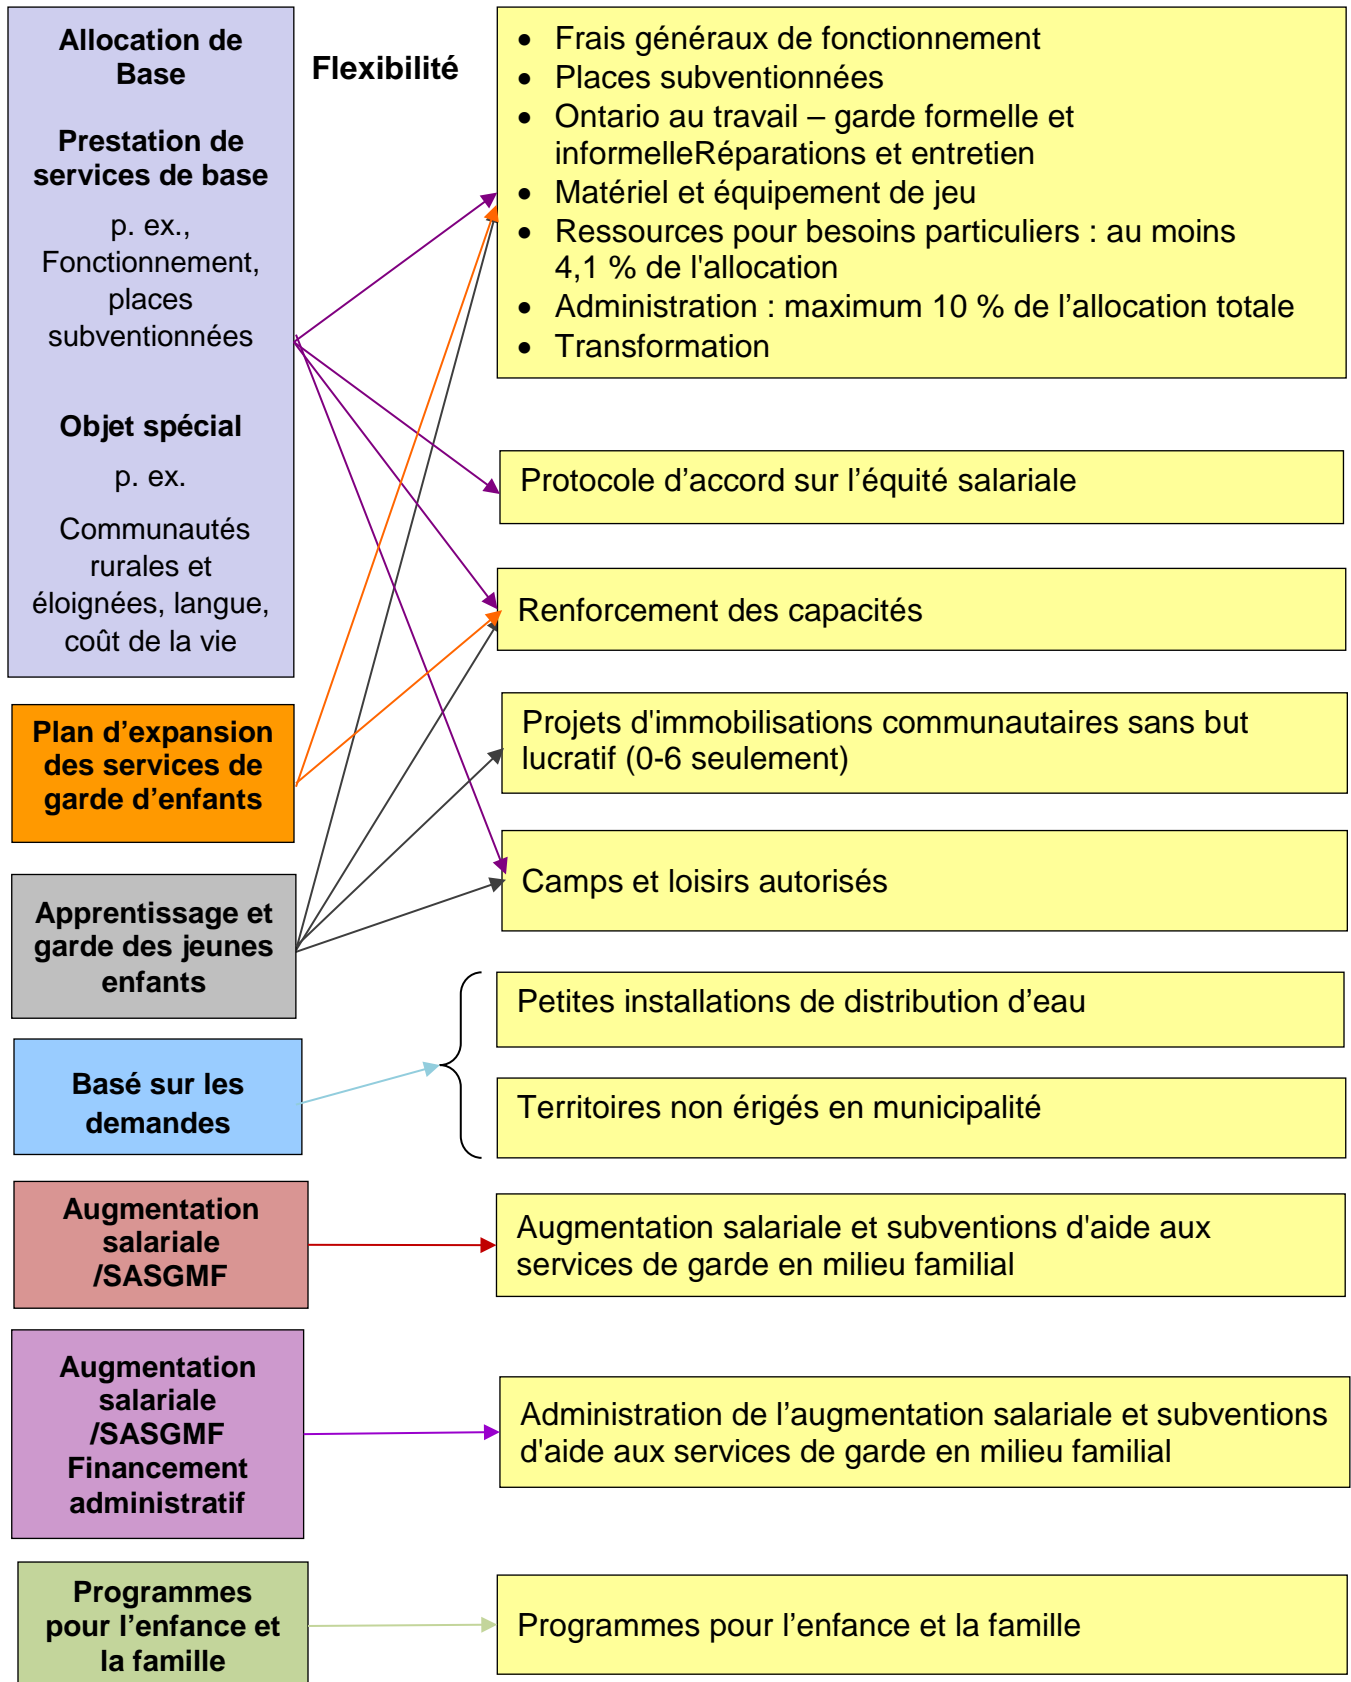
Allocation de Base

Prestation de services de base

p. ex., Fonctionnement, places subventionnées

Objet spécial

p. ex.

Communautés rurales et éloignées, langue, coût de la vie

Flexibilité

- Frais généraux de fonctionnement
- Places subventionnées
- Ontario au travail – garde formelle et informelleRéparations et entretien
- Matériel et équipement de jeu
- Ressources pour besoins particuliers : au moins 4,1 % de l'allocation
- Administration : maximum 10 % de l'allocation totale
- Transformation

Protocole d'accord sur l'équité salariale

Renforcement des capacités

Plan d'expansion des services de garde d'enfants

Projets d'immobilisations communautaires sans but lucratif (0-6 seulement)

Camps et loisirs autorisés

Apprentissage et garde des jeunes enfants

Petites installations de distribution d'eau

Basé sur les demandes

Territoires non érigés en municipalité

Augmentation salariale /SASGMF

Augmentation salariale et subventions d'aide aux services de garde en milieu familial

Augmentation salariale /SASGMF Financement administratif

Administration de l'augmentation salariale et subventions d'aide aux services de garde en milieu familial

Programmes pour l'enfance et la famille

Programmes pour l'enfance et la famille